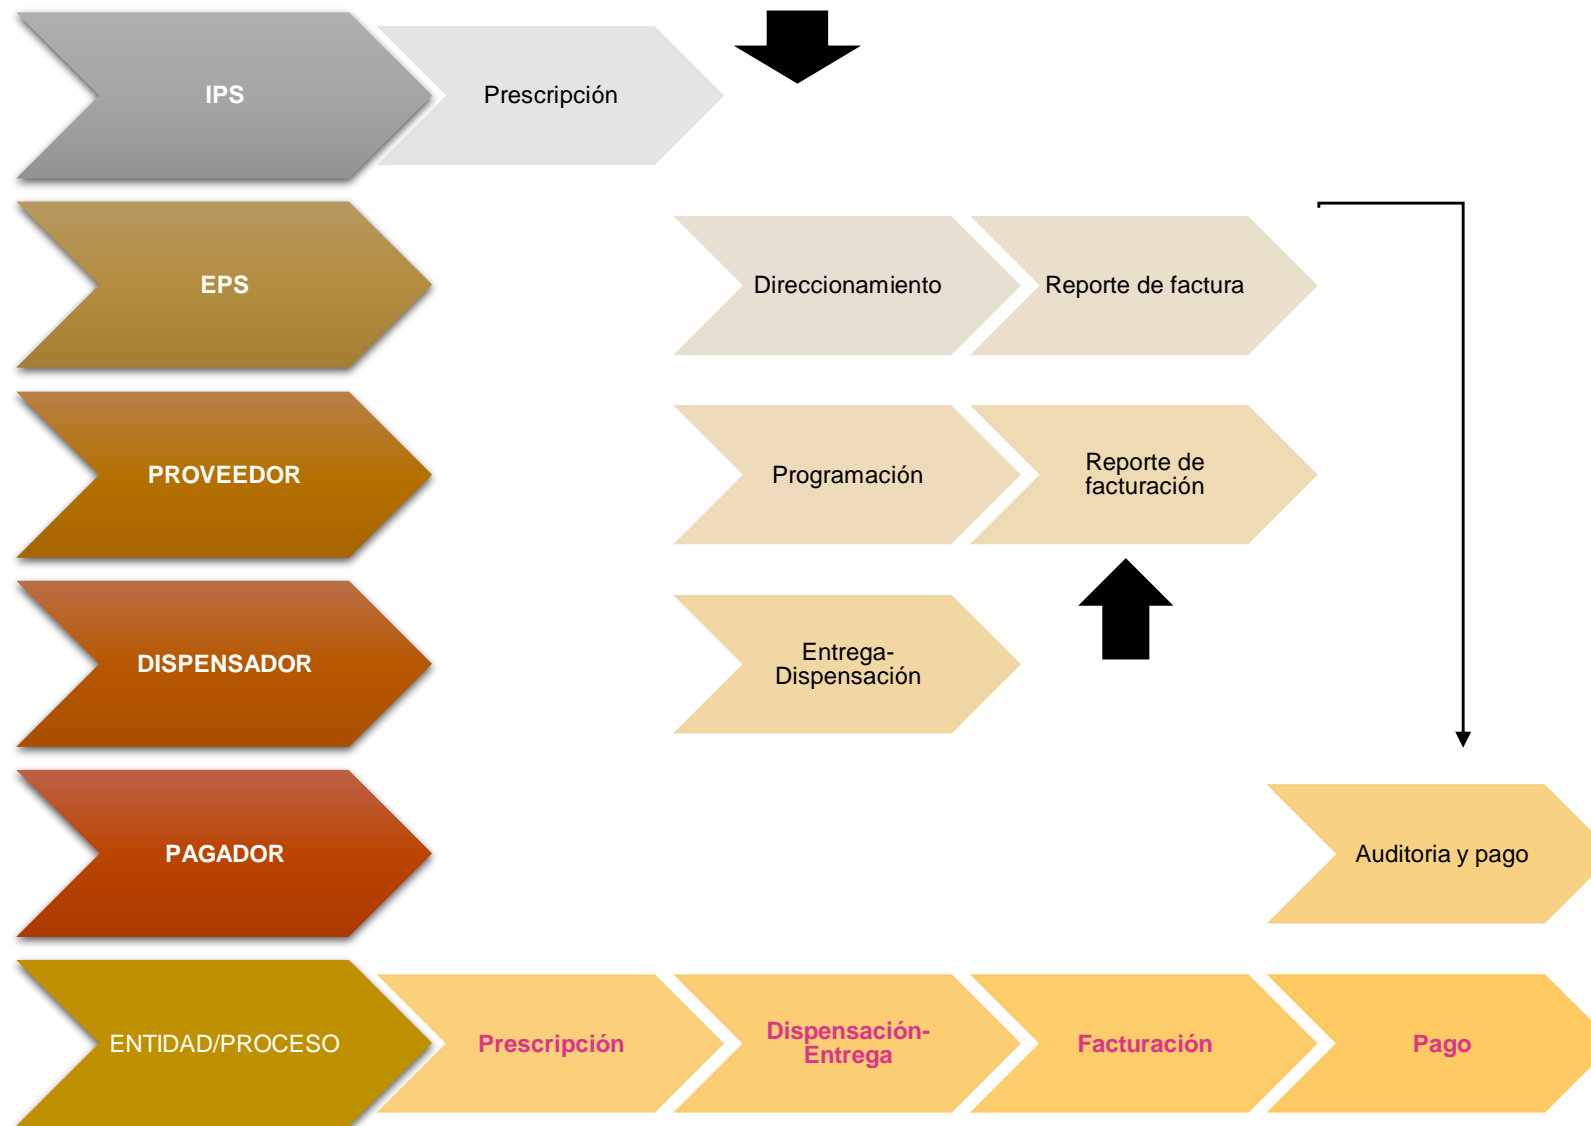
IPS

Prescripción

EPS

Direccionamiento

Reporte de factura

PROVEEDOR

Programación

Reporte de facturación

DISPENSADOR

Entrega-Dispensación

PAGADOR

Auditoria y pago

ENTIDAD/PROCESO

Prescripción

Dispensación-Entrega

Facturación

Pago